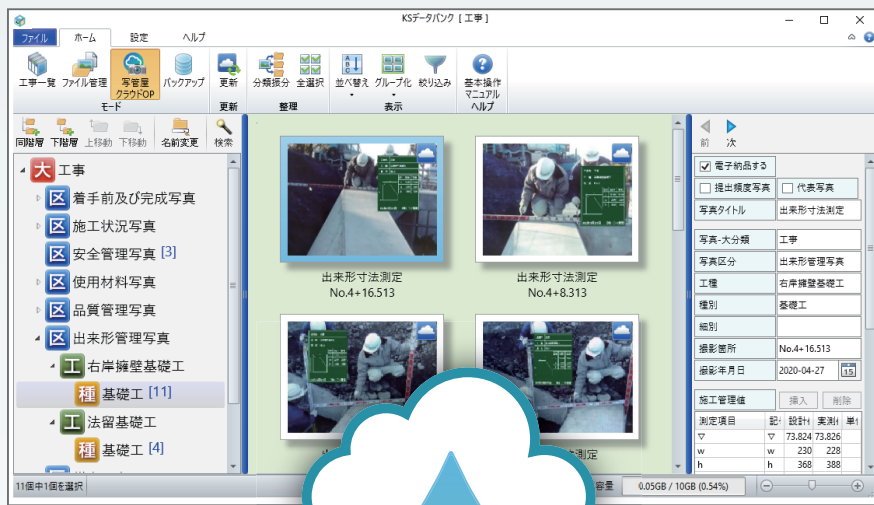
KSデータバンク [ 工事 ]

ファイル　ホーム　設定　ヘルプ

工事一覧　ファイル管理　写管屋クラウドOP　バックアップ　モード
更新　更新
分類振分　全選択　整理
並べ替え　グループ化　絞り込み　表示
基本操作マニュアル　ヘルプ

同階層　下階層　上移動　下移動　名前変更　検索

大 工事
区 着手前及び完成写真
区 施工状況写真
区 安全管理写真 [3]
区 使用材料写真
区 品質管理写真
区 出来形管理写真
工 右岸擁壁基礎工
種 基礎工 [11]
工 法留基礎工
種 基礎工 [4]

出来形寸法測定
No.4+16.513

出来形寸法測定
No.4+8.313

寸法測定

前　次

電子納品する
提出頻度写真　代表写真

| 写真タイトル | 出来形寸法測定 |
|---|---|
| 写真-大分類 | 工事 |
| 写真区分 | 出来形管理写真 |
| 工種 | 右岸擁壁基礎工 |
| 種別 | 基礎工 |
| 細別 | |
| 撮影箇所 | No.4+16.513 |
| 撮影年月日 | 2020-04-27 |

施工管理値　挿入　削除

| 測定項目 | 記 | 設計 | 実測 | 単 |
|---|---|---|---|---|
| ▽ | ▽ | 73.824 | 73.826 | |
| w | w | 230 | 228 | |
| h | h | 368 | 388 | |

11個中1個を選択　容量　0.05GB / 10GB (0.54%)